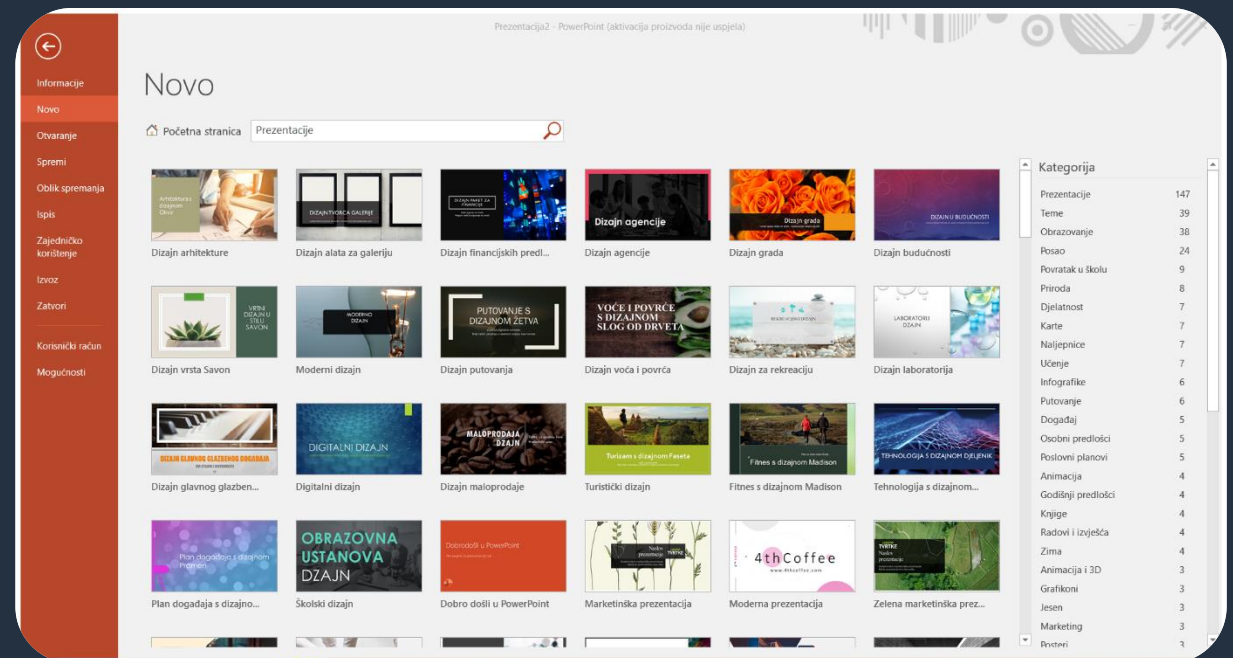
Prezentacija2 - PowerPoint (aktivacija proizvoda nije uspjela)

Informacije
Novo
Otvaranje
Spremi
Oblik spremanja
Ispis
Zajedničko korištenje
Izvoz
Zatvori
Korisnički račun
Mogućnosti

Novo

Početna stranica
Prezentacije

Arhitektura dizajnom Okvir
Dizajn arhitekture
DIZAJN TVORCA GALERIJE
Dizajn alata za galeriju
DIZAJN PAKET ZA FINANCIJE
Dizajn financijskih predl...
Dizajn agencije
Dizajn agencije
Dizajn grada
Dizajn grada
DIZAJN U BUDUĆNOSTI
Dizajn budućnosti

VRTNI DIZAJN U STILU SAVON
Dizajn vrsta Savon
MODERNI DIZAJN
Moderni dizajn
PUTOVANJE S DIZAJNOM ŽETVA
Dizajn putovanja
VOĆE I POVRĆE S DIZAJNOM SLOG OD DRVETA
Dizajn voća i povrća
REKREACIJSKI DIZAJN
Dizajn za rekreaciju
LABORATORIJ DIZAJN
Dizajn laboratorija

DIZAJN GLAVNOG GLAZBENOG DOGAĐAJA
Dizajn glavnog glazben...
DIGITALNI DIZAJN
Digitalni dizajn
MALOPRODAJA DIZAJN
Dizajn maloprodaje
Turizam s dizajnom Faseta
Turistički dizajn
Fitnes s dizajnom Madison
Fitnes s dizajnom Madison
TEHNOLOGIJA S DIZAJNOM DJELJENIK
Tehnologija s dizajnom...

Plan događaja s dizajnom Prizmom
Plan događaja s dizajno...
OBRAZOVNA USTANOVA DIZAJN
Školski dizajn
Dobrodošli u PowerPoint
Dobro došli u PowerPoint
Naslov prezentacije
Marketinška prezentacija
4thCoffee
www.4thcoffee.com
Moderna prezentacija
TVRTKE Naslov prezentacije
Zelena marketinška prez...

Kategorija
| | |
|---|---|
| Prezentacije | 147 |
| Teme | 39 |
| Obrazovanje | 38 |
| Posao | 24 |
| Povratak u školu | 9 |
| Priroda | 8 |
| Djelatnost | 7 |
| Karte | 7 |
| Naljepnice | 7 |
| Učenje | 7 |
| Infografike | 6 |
| Putovanje | 6 |
| Događaj | 5 |
| Osobni predlošci | 5 |
| Poslovni planovi | 5 |
| Animacija | 4 |
| Godišnji predlošci | 4 |
| Knjige | 4 |
| Radovi i izvješća | 4 |
| Zima | 4 |
| Animacija i 3D | 3 |
| Grafikoni | 3 |
| Jesen | 3 |
| Marketing | 3 |
| Posteri | 3 |